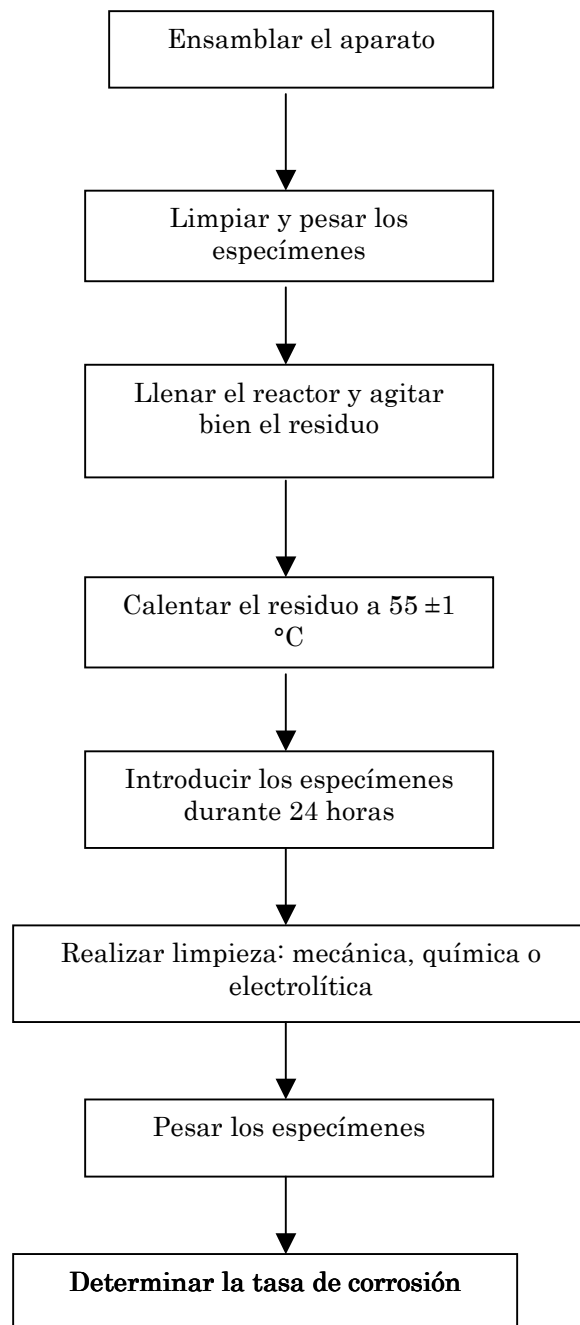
Ensamblar el aparato

Limpiar y pesar los especímenes

Llenar el reactor y agitar bien el residuo

Calentar el residuo a 55 ±1 °C

Introducir los especímenes durante 24 horas

Realizar limpieza: mecánica, química o electrolítica

Pesar los especímenes

**Determinar la tasa de corrosión**